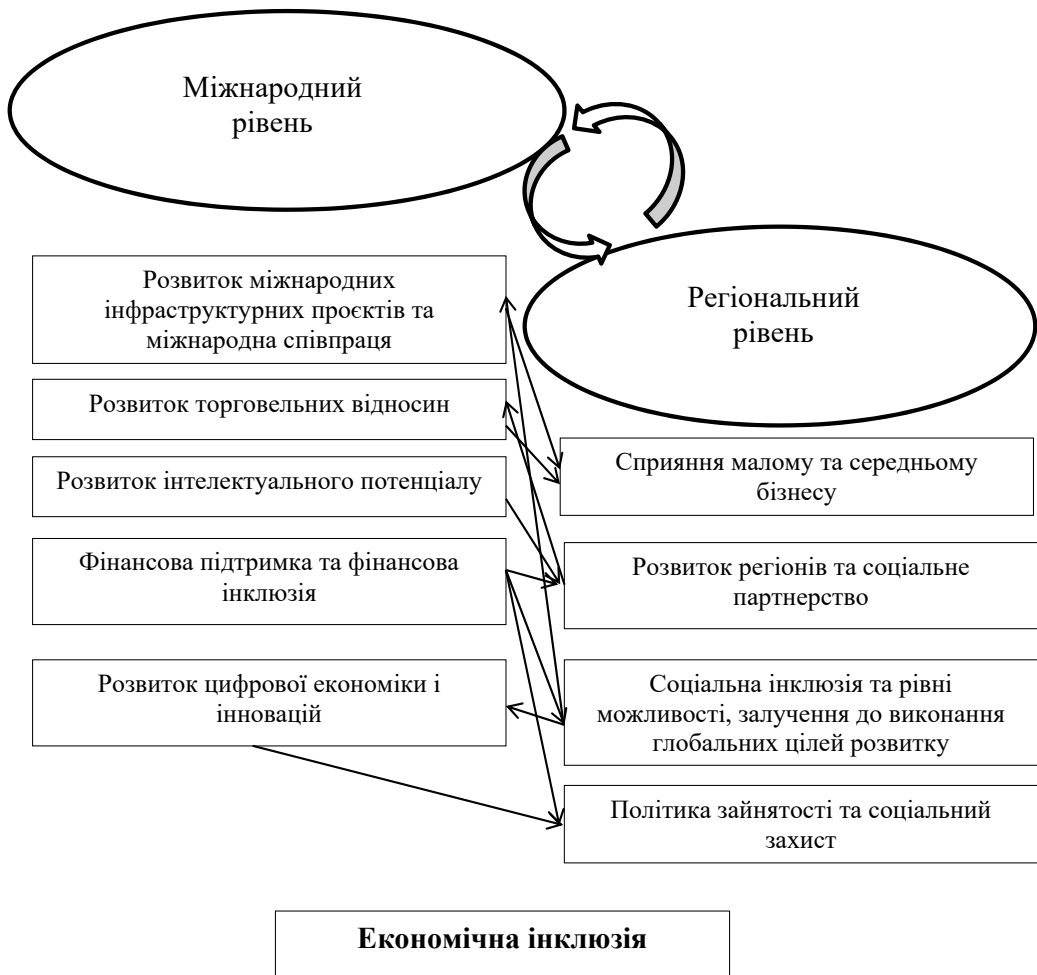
Міжнародний рівень

Регіональний рівень

Розвиток міжнародних інфраструктурних проєктів та міжнародна співпраця

Розвиток торговельних відносин

Розвиток інтелектуального потенціалу

Фінансова підтримка та фінансова інклюзія

Розвиток цифрової економіки і інновацій

Сприяння малому та середньому бізнесу

Розвиток регіонів та соціальне партнерство

Соціальна інклюзія та рівні можливості, залучення до виконання глобальних цілей розвитку

Політика зайнятості та соціальний захист

**Економічна інклюзія**